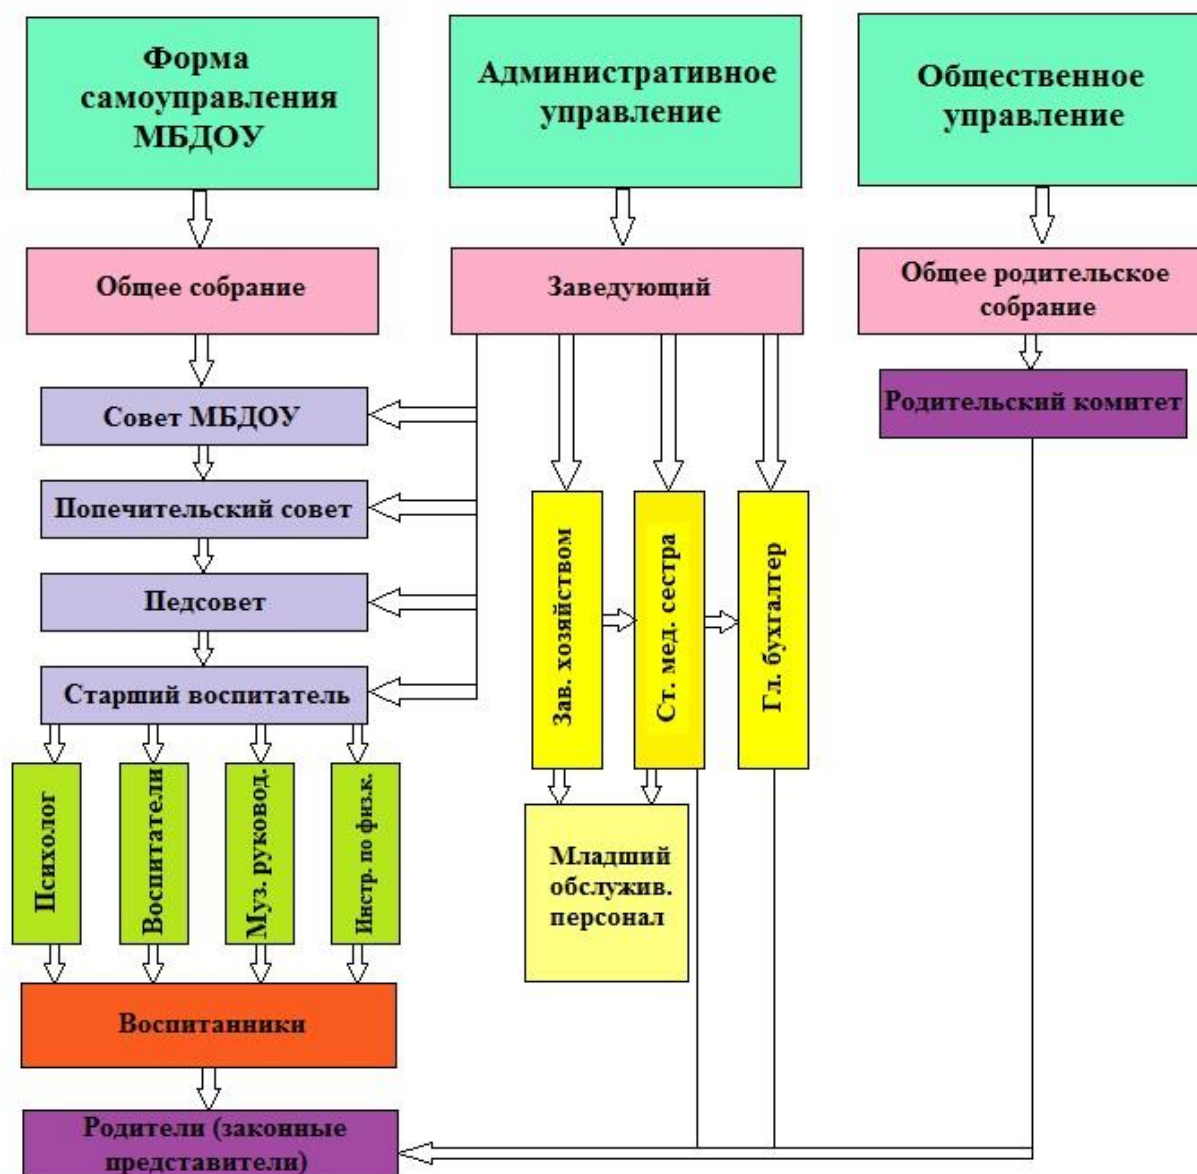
Форма самоуправления МБДОУ

Административное управление

Общественное управление

Общее собрание

Заведующий

Общее родительское собрание

Родительский комитет

Совет МБДОУ

Попечительский совет

Педсовет

Старший воспитатель

Зав. хозяйством

Ст. мед. сестра

Гл. бухгалтер

Психолог

Воспитатели

Муз. руковод.

Инстр. по физ.к.

Младший обслужив. персонал

Воспитанники

Родители (законные представители)